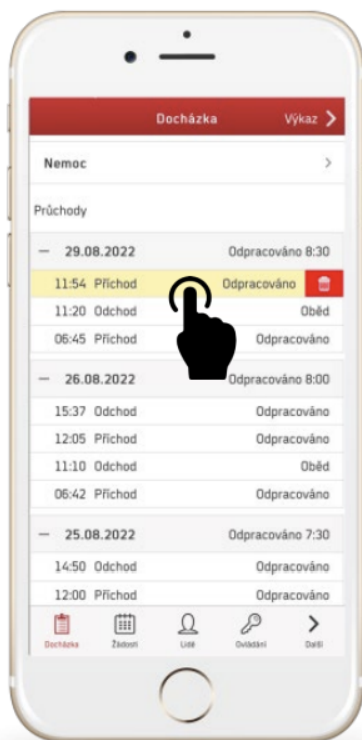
Docházka Výkaz >

Nemoc >

Průchody

— 29.08.2022 Odpracováno 8:30

11:54 Příchod Odpracováno

11:20 Odchod Oběd

06:45 Příchod Odpracováno

— 26.08.2022 Odpracováno 8:00

15:37 Odchod Odpracováno

12:05 Příchod Odpracováno

11:10 Odchod Oběd

06:42 Příchod Odpracováno

— 25.08.2022 Odpracováno 7:30

14:50 Odchod Odpracováno

12:00 Příchod Odpracováno

Docházka Žádosti Lidé Ovládání Další